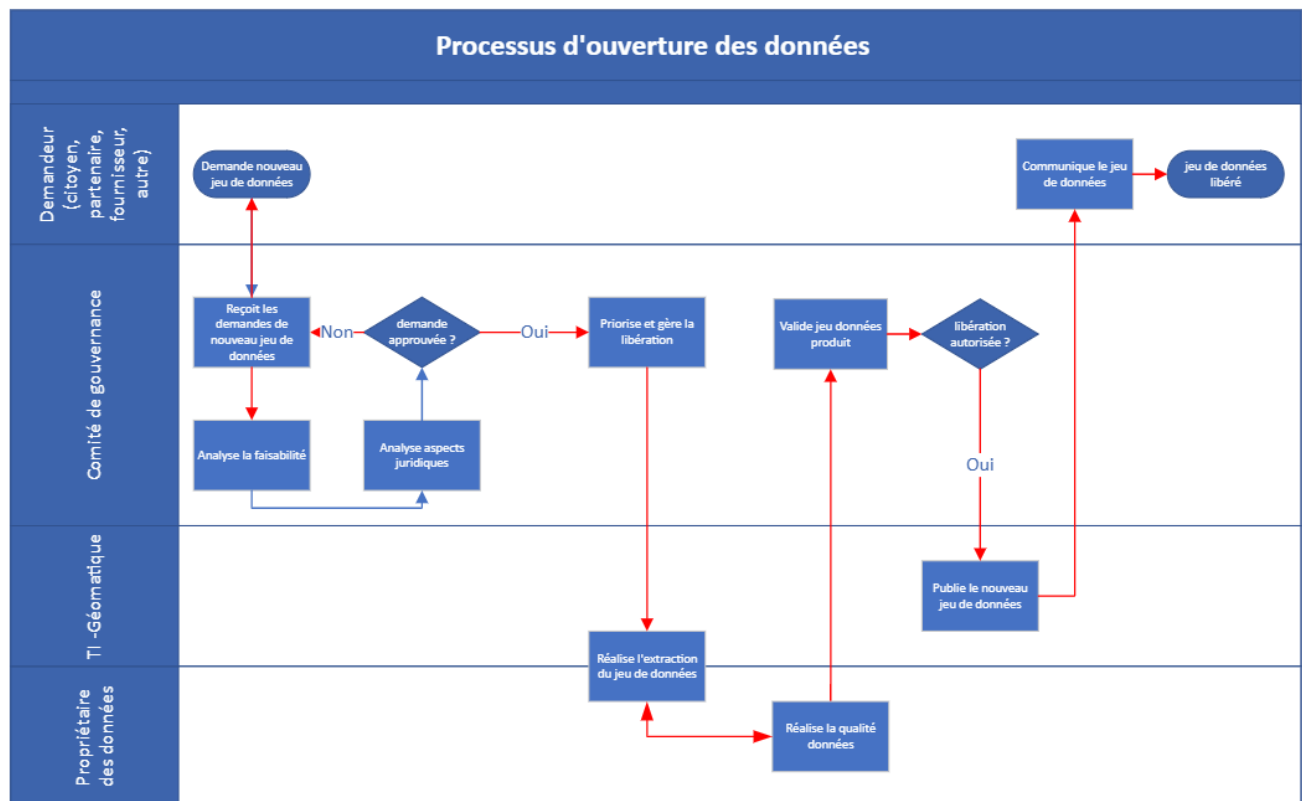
Processus d'ouverture des données

Demandeur (citoyen, partenaire, fournisseur, autre)

Demande nouveau jeu de données

Communique le jeu de données

jeu de données libéré

Comité de gouvernance

Reçoit les demandes de nouveau jeu de données

Non

demande approuvée ?

Oui

Priorise et gère la libération

Valide jeu données produit

libération autorisée ?

Analyse la faisabilité

Analyse aspects juridiques

Oui

TI -Géomatique

Publie le nouveau jeu de données

Réalise l'extraction du jeu de données

Propriétaire des données

Réalise la qualité données